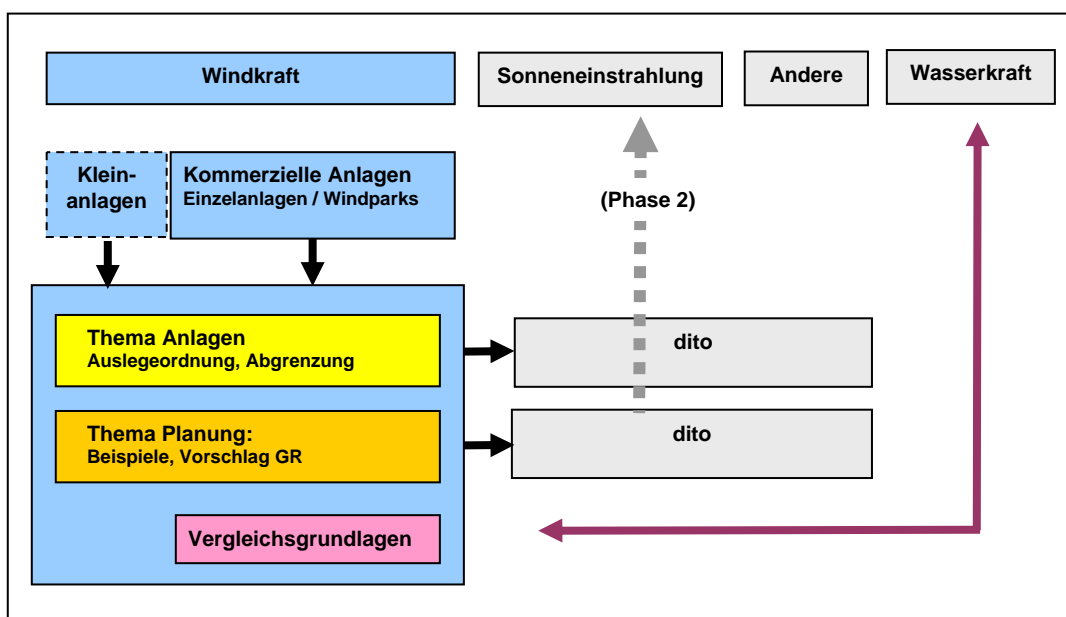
Windkraft

Sonneneinstrahlung

Andere

Wasserkraft

Kleinanlagen

Kommerzielle Anlagen
Einzelanlagen / Windparks

(Phase 2)

Thema Anlagen
Auslegeordnung, Abgrenzung

dito

Thema Planung:
Beispiele, Vorschlag GR

dito

Vergleichsgrundlagen